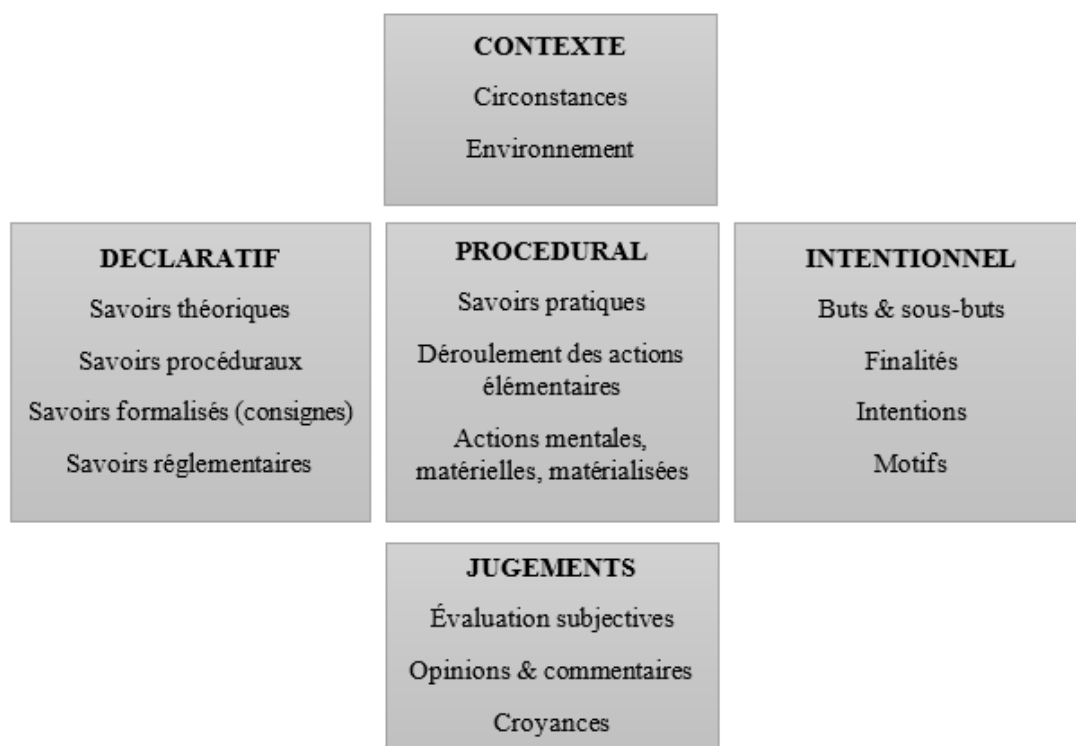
CONTEXTE

Circonstances

Environnement

DECLARATIF

Savoirs théoriques

Savoirs procéduraux

Savoirs formalisés (consignes)

Savoirs réglementaires

PROCEDURAL

Savoirs pratiques

Déroulement des actions élémentaires

Actions mentales, matérielles, matérialisées

INTENTIONNEL

Buts & sous-buts

Finalités

Intentions

Motifs

JUGEMENTS

Évaluation subjectives

Opinions & commentaires

Croyances